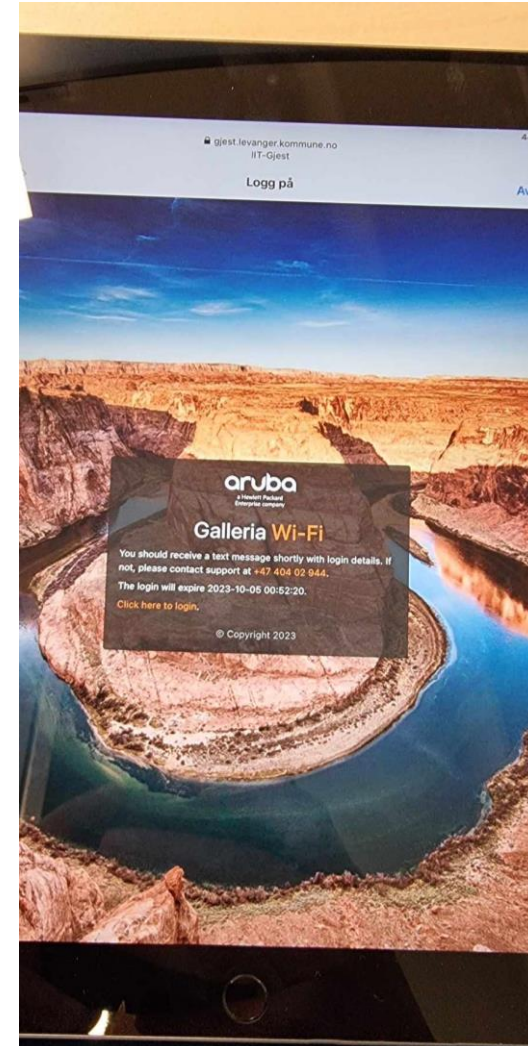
gjest.levanger.kommune.no
IIT-Gjest

Logg på

Av

aruba
a Hewlett Packard Enterprise company

Galleria Wi-Fi

You should receive a text message shortly with login details. If not, please contact support at +47 404 02 944.

The login will expire 2023-10-05 00:52:20.

Click here to login.

© Copyright 2023